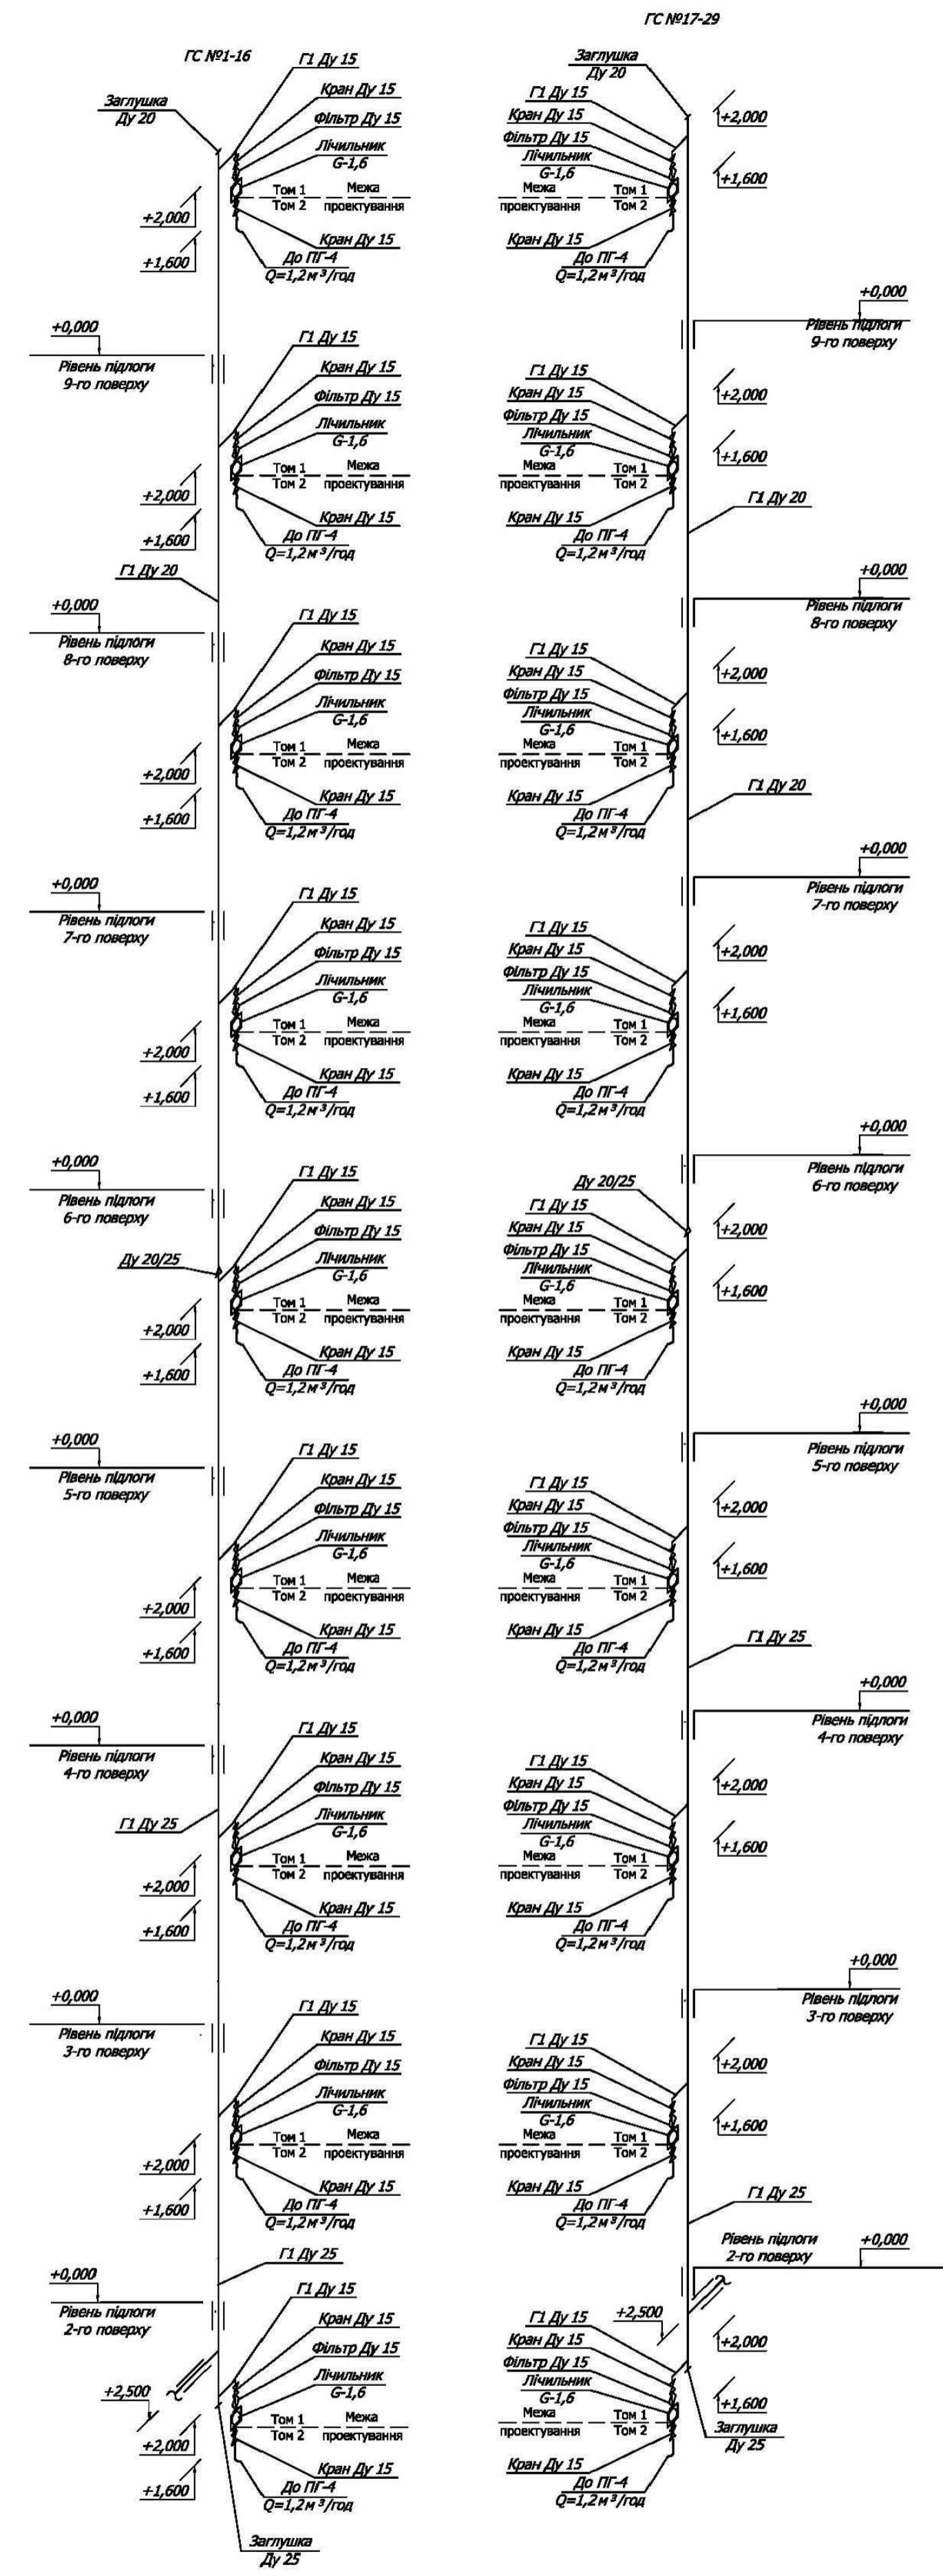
ГС №17-29

ГС №1-16

Заглушка
Ду 20

Г1 Ду 15
Кран Ду 15
Фільтр Ду 15
Лічильник
G-1,6
Том 1
Том 2
Межа
проектування
+2,000
+1,600
Кран Ду 15
До ПГ-4
$Q=1,2м^3/год$

Заглушка
Ду 20
Г1 Ду 15
Кран Ду 15
Фільтр Ду 15
Лічильник
G-1,6
Межа
проектування
Том 1
Том 2
Кран Ду 15
До ПГ-4
$Q=1,2м^3/год$
+2,000
+1,600

+0,000
Рівень підлоги
9-го поверху

+0,000
Рівень підлоги
9-го поверху

Г1 Ду 15
Кран Ду 15
Фільтр Ду 15
Лічильник
G-1,6
Том 1
Том 2
Межа
проектування
+2,000
+1,600
Кран Ду 15
До ПГ-4
$Q=1,2м^3/год$

Г1 Ду 15
Кран Ду 15
Фільтр Ду 15
Лічильник
G-1,6
Межа
проектування
Том 1
Том 2
Кран Ду 15
До ПГ-4
$Q=1,2м^3/год$
+2,000
+1,600
Г1 Ду 20

Г1 Ду 20

+0,000
Рівень підлоги
8-го поверху

+0,000
Рівень підлоги
8-го поверху

Г1 Ду 15
Кран Ду 15
Фільтр Ду 15
Лічильник
G-1,6
Том 1
Том 2
Межа
проектування
+2,000
+1,600
Кран Ду 15
До ПГ-4
$Q=1,2м^3/год$

Г1 Ду 15
Кран Ду 15
Фільтр Ду 15
Лічильник
G-1,6
Межа
проектування
Том 1
Том 2
Кран Ду 15
До ПГ-4
$Q=1,2м^3/год$
+2,000
+1,600
Г1 Ду 20

+0,000
Рівень підлоги
7-го поверху

+0,000
Рівень підлоги
7-го поверху

Г1 Ду 15
Кран Ду 15
Фільтр Ду 15
Лічильник
G-1,6
Том 1
Том 2
Межа
проектування
+2,000
+1,600
Кран Ду 15
До ПГ-4
$Q=1,2м^3/год$

Г1 Ду 15
Кран Ду 15
Фільтр Ду 15
Лічильник
G-1,6
Межа
проектування
Том 1
Том 2
Кран Ду 15
До ПГ-4
$Q=1,2м^3/год$
+2,000
+1,600

+0,000
Рівень підлоги
6-го поверху

+0,000
Рівень підлоги
6-го поверху

Г1 Ду 15
Кран Ду 15
Фільтр Ду 15
Ду 20/25
Лічильник
G-1,6
Том 1
Том 2
Межа
проектування
+2,000
+1,600
Кран Ду 15
До ПГ-4
$Q=1,2м^3/год$

Ду 20/25
Г1 Ду 15
Кран Ду 15
Фільтр Ду 15
Лічильник
G-1,6
Межа
проектування
Том 1
Том 2
Кран Ду 15
До ПГ-4
$Q=1,2м^3/год$
+2,000
+1,600

+0,000
Рівень підлоги
5-го поверху

+0,000
Рівень підлоги
5-го поверху

Г1 Ду 15
Кран Ду 15
Фільтр Ду 15
Лічильник
G-1,6
Том 1
Том 2
Межа
проектування
+2,000
+1,600
Кран Ду 15
До ПГ-4
$Q=1,2м^3/год$

Г1 Ду 15
Кран Ду 15
Фільтр Ду 15
Лічильник
G-1,6
Межа
проектування
Том 1
Том 2
Кран Ду 15
До ПГ-4
$Q=1,2м^3/год$
+2,000
+1,600
Г1 Ду 25

+0,000
Рівень підлоги
4-го поверху

+0,000
Рівень підлоги
4-го поверху

Г1 Ду 15
Кран Ду 15
Фільтр Ду 15
Г1 Ду 25
Лічильник
G-1,6
Том 1
Том 2
Межа
проектування
+2,000
+1,600
Кран Ду 15
До ПГ-4
$Q=1,2м^3/год$

Г1 Ду 15
Кран Ду 15
Фільтр Ду 15
Лічильник
G-1,6
Межа
проектування
Том 1
Том 2
Кран Ду 15
До ПГ-4
$Q=1,2м^3/год$
+2,000
+1,600

+0,000
Рівень підлоги
3-го поверху

+0,000
Рівень підлоги
3-го поверху

Г1 Ду 15
Кран Ду 15
Фільтр Ду 15
Лічильник
G-1,6
Том 1
Том 2
Межа
проектування
+2,000
+1,600
Кран Ду 15
До ПГ-4
$Q=1,2м^3/год$

Г1 Ду 15
Кран Ду 15
Фільтр Ду 15
Лічильник
G-1,6
Межа
проектування
Том 1
Том 2
Кран Ду 15
До ПГ-4
$Q=1,2м^3/год$
+2,000
+1,600
Г1 Ду 25

Рівень підлоги
2-го поверху
+0,000

Г1 Ду 25
+0,000
Рівень підлоги
2-го поверху

Г1 Ду 15
Кран Ду 15
Фільтр Ду 15
Лічильник
G-1,6
+2,500
Том 1
Том 2
Межа
проектування
+2,000
+1,600
Кран Ду 15
До ПГ-4
$Q=1,2м^3/год$
Заглушка
Ду 25

Г1 Ду 15
+2,500
Кран Ду 15
Фільтр Ду 15
Лічильник
G-1,6
Межа
проектування
Том 1
Том 2
Кран Ду 15
До ПГ-4
$Q=1,2м^3/год$
+2,000
+1,600
Заглушка
Ду 25